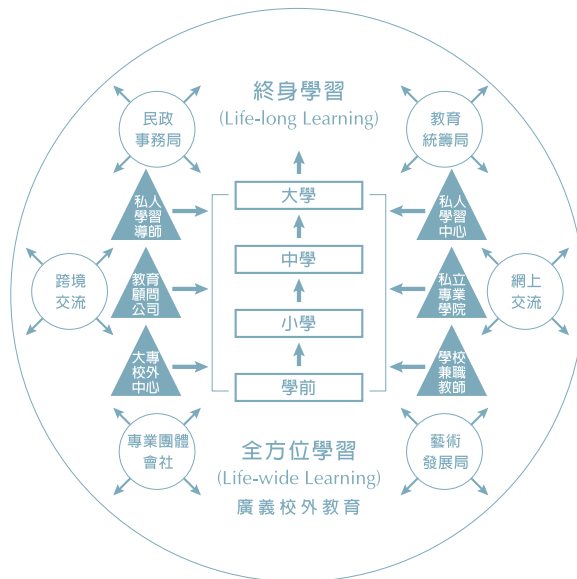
終身學習
(Life-long Learning)

民政事務局

教育統籌局

私人學習導師

教育顧問公司

大專校外中心

大學

中學

小學

學前

私人學習中心

私立專業學院

學校兼職教師

跨境交流

網上交流

專業團體會社

藝術發展局

全方位學習
(Life-wide Learning)
廣義校外教育